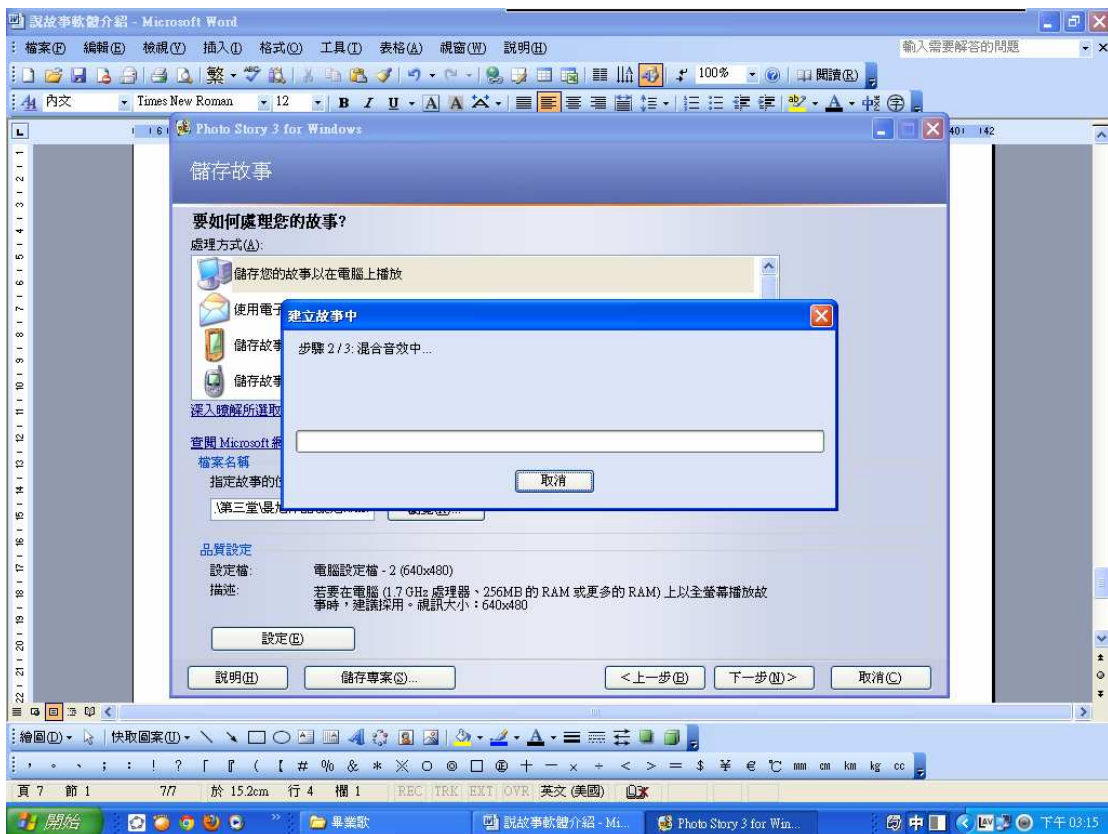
說故事軟體介紹 - Microsoft Word

檔案(F) 編輯(E) 檢視(V) 插入(I) 格式(O) 工具(T) 表格(A) 視窗(W) 說明(H)

輸入需要解答的問題

繁 100% 閱讀(R)

內文 Times New Roman 12 B I U A A

Photo Story 3 for Windows

儲存故事

要如何處理您的故事?

處理方式(A):

儲存您的故事以在電腦上播放

使用電子

儲存故事

儲存故事

深入瞭解所選取

查閱 Microsoft 網

檔案名稱

指定故事的

\第三堂\景

品質設定

設定檔: 電腦設定檔 - 2 (640x480)

描述: 若要在電腦 (1.7 GHz 處理器、256MB 的 RAM 或更多的 RAM) 上以全螢幕播放故事時，建議採用。視訊大小：640x480

設定(E)

說明(H) 儲存專案(S)... <上一步(B) 下一步(N)> 取消(C)

建立故事中

步驟 2 / 3: 混合音效中...

取消

繪圖(D) 快取圖案(U)

, 。 、 ; : ! ? 「 『 ( 【 # % & * ※ ○ ◎ □ ® + − × ÷ < > = $ ¥ € ℃ mm cm km kg cc

頁 7 節 1 7/7 於 15.2cm 行 4 欄 1 REC TRK EXT OVR 英文 (美國)

開始 畢業歌 說故事軟體介紹 - Mi... Photo Story 3 for Win... 中 下午 03:15